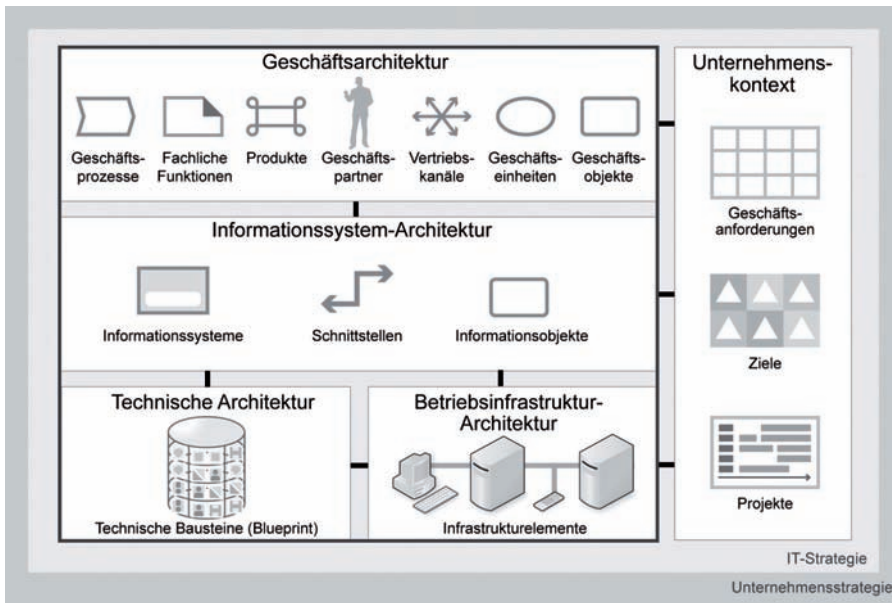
Geschäftsarchitektur

Geschäftsprozesse
Fachliche Funktionen
Produkte
Geschäftspartner
Vertriebskanäle
Geschäftseinheiten
Geschäftsobjekte

Informationssystem-Architektur

Informationssysteme
Schnittstellen
Informationsobjekte

Technische Architektur

Technische Bausteine (Blueprint)

Betriebsinfrastruktur-Architektur

Infrastrukturelemente

Unternehmenskontext

Geschäftsanforderungen

Ziele

Projekte

IT-Strategie

Unternehmensstrategie